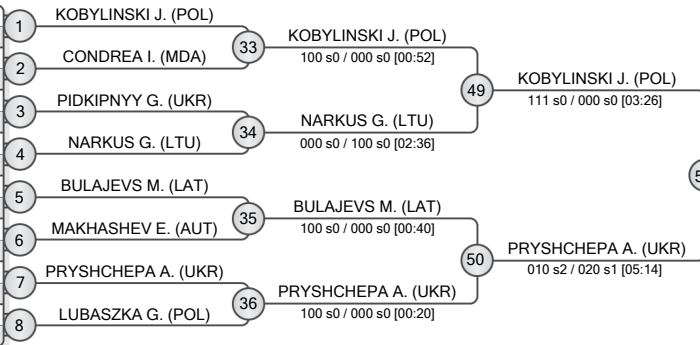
1 KOBYLINSKI J. (POL)

2 CONDREA I. (MDA)

33 KOBYLINSKI J. (POL)
100 s0 / 000 s0 [00:52]

3 PIDKIPNYY G. (UKR)

4 NARKUS G. (LTU)

34 NARKUS G. (LTU)
000 s0 / 100 s0 [02:36]

49 KOBYLINSKI J. (POL)
111 s0 / 000 s0 [03:26]

5 BULAJEVS M. (LAT)

6 MAKHASHEV E. (AUT)

35 BULAJEVS M. (LAT)
100 s0 / 000 s0 [00:40]

7 PRYSHCHEPA A. (UKR)

8 LUBASZKA G. (POL)

36 PRYSHCHEPA A. (UKR)
100 s0 / 000 s0 [00:20]

50 PRYSHCHEPA A. (UKR)
010 s2 / 020 s1 [05:14]

5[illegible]